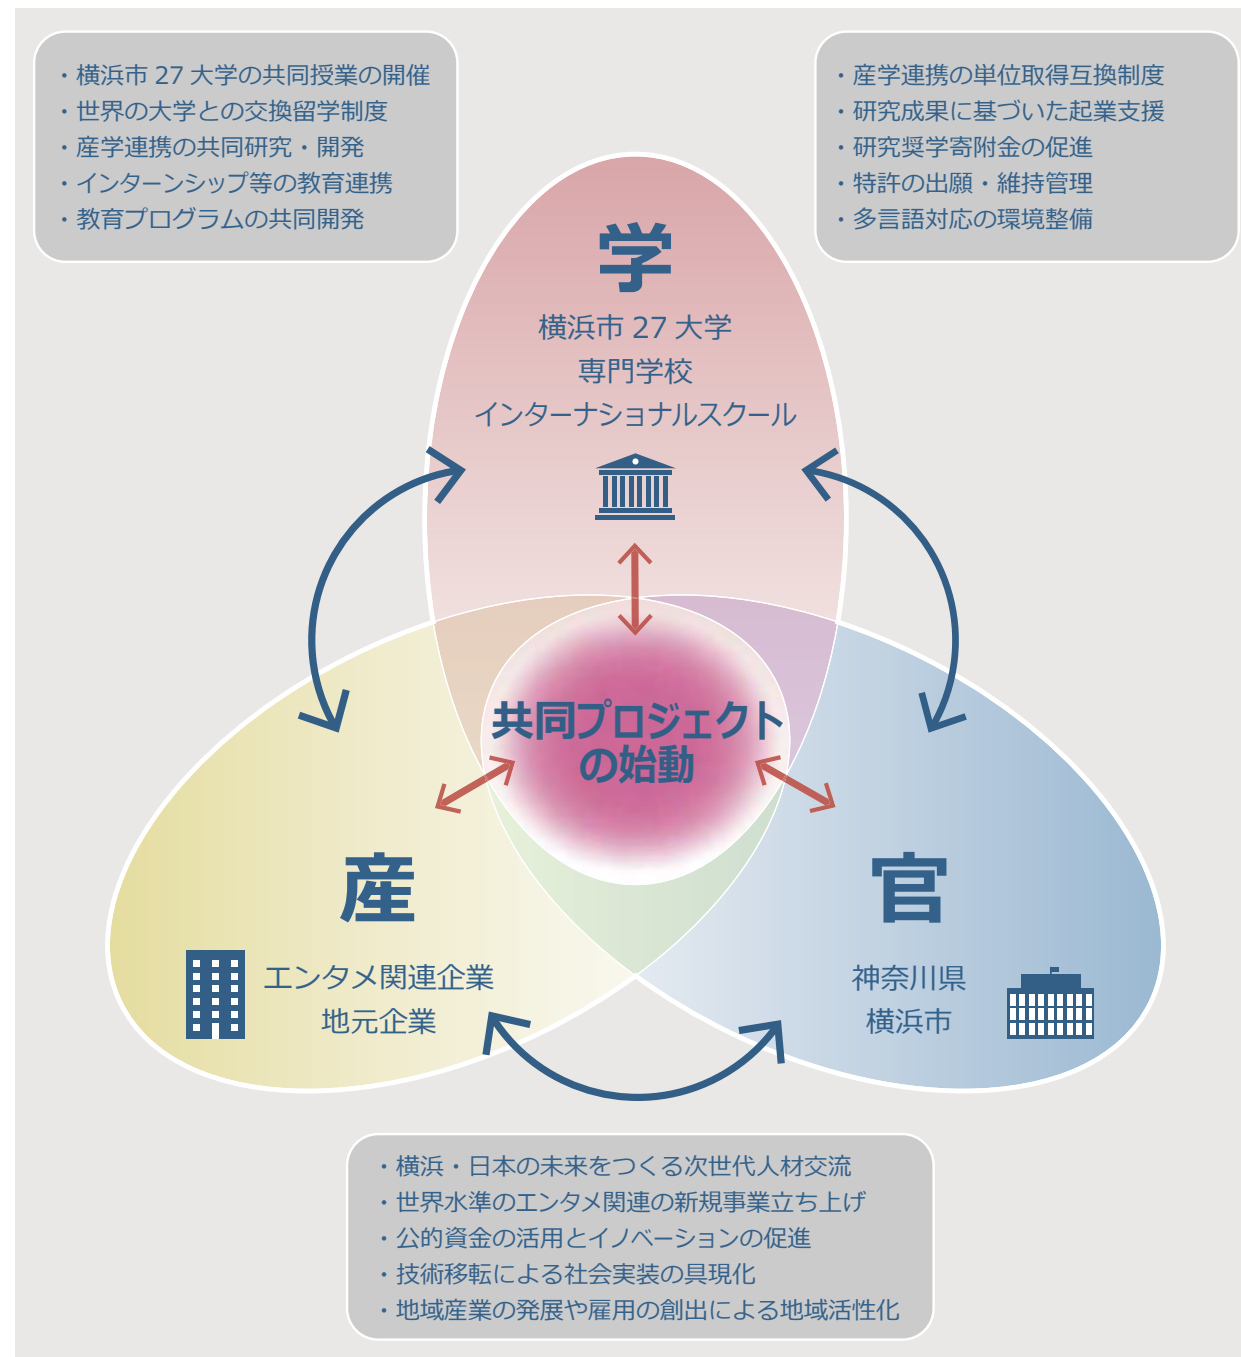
・横浜市 27 大学の共同授業の開催
・世界の大学との交換留学制度
・産学連携の共同研究・開発
・インターンシップ等の教育連携
・教育プログラムの共同開発

・産学連携の単位取得互換制度
・研究成果に基づいた起業支援
・研究奨学寄附金の促進
・特許の出願・維持管理
・多言語対応の環境整備

学
横浜市 27 大学
専門学校
インターナショナルスクール

共同プロジェクトの始動

産
エンタメ関連企業
地元企業

官
神奈川県
横浜市

・横浜・日本の未来をつくる次世代人材交流
・世界水準のエンタメ関連の新規事業立ち上げ
・公的資金の活用とイノベーションの促進
・技術移転による社会実装の具現化
・地域産業の発展や雇用の創出による地域活性化